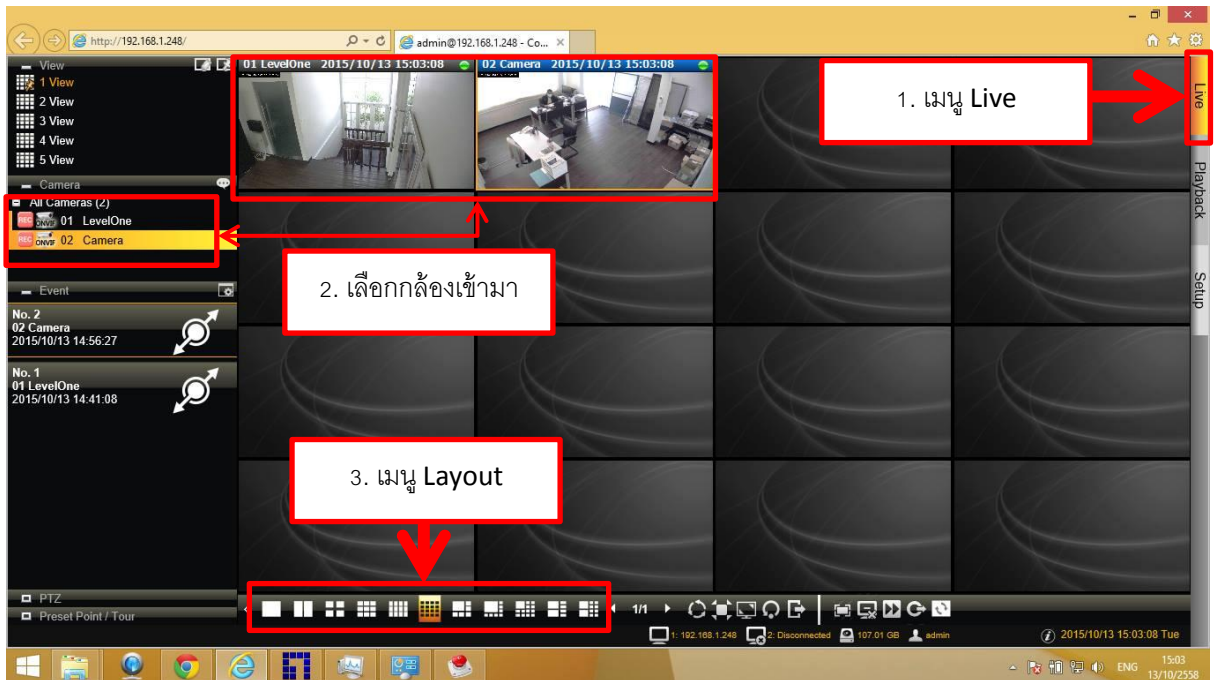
http://192.168.1.248/
admin@192.168.1.248 - Co...

View
1 View
2 View
3 View
4 View
5 View

Camera
All Cameras (2)
01 LevelOne
02 Camera

Event
No. 2
02 Camera
2015/10/13 14:56:27

No. 1
01 LevelOne
2015/10/13 14:41:08

PTZ
Preset Point / Tour

01 LevelOne 2015/10/13 15:03:08
02 Camera 2015/10/13 15:03:08

1. เมนู Live

2. เลือกกล้องเข้ามา

3. เมนู Layout

Live
Playback
Setup

1/1

1: 192.168.1.248 2: Disconnected 107.01 GB admin
2015/10/13 15:03:08 Tue

ENG 15:03 13/10/2558